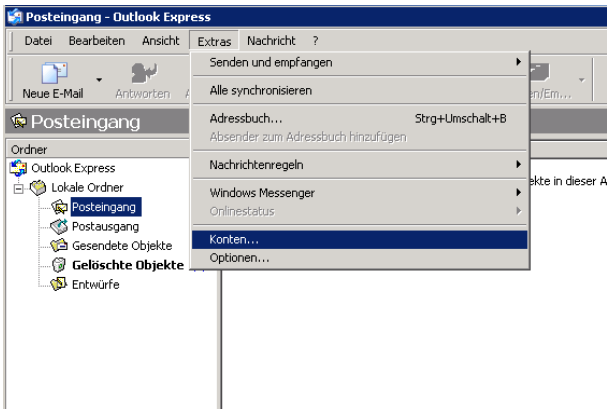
Posteingang - Outlook Express

Datei Bearbeiten Ansicht Extras Nachricht ?

Neue E-Mail Antworten A

Senden und empfangen

Alle synchronisieren

Adressbuch... Strg+Umschalt+B

Absender zum Adressbuch hinzufügen

Nachrichtenregeln

Windows Messenger

Onlinestatus

Konten...

Optionen...

n/Em...

Posteingang

Ordner

Outlook Express

Lokale Ordner

Posteingang

Postausgang

Gesendete Objekte

Gelöschte Objekte

Entwürfe

ekte in dieser A